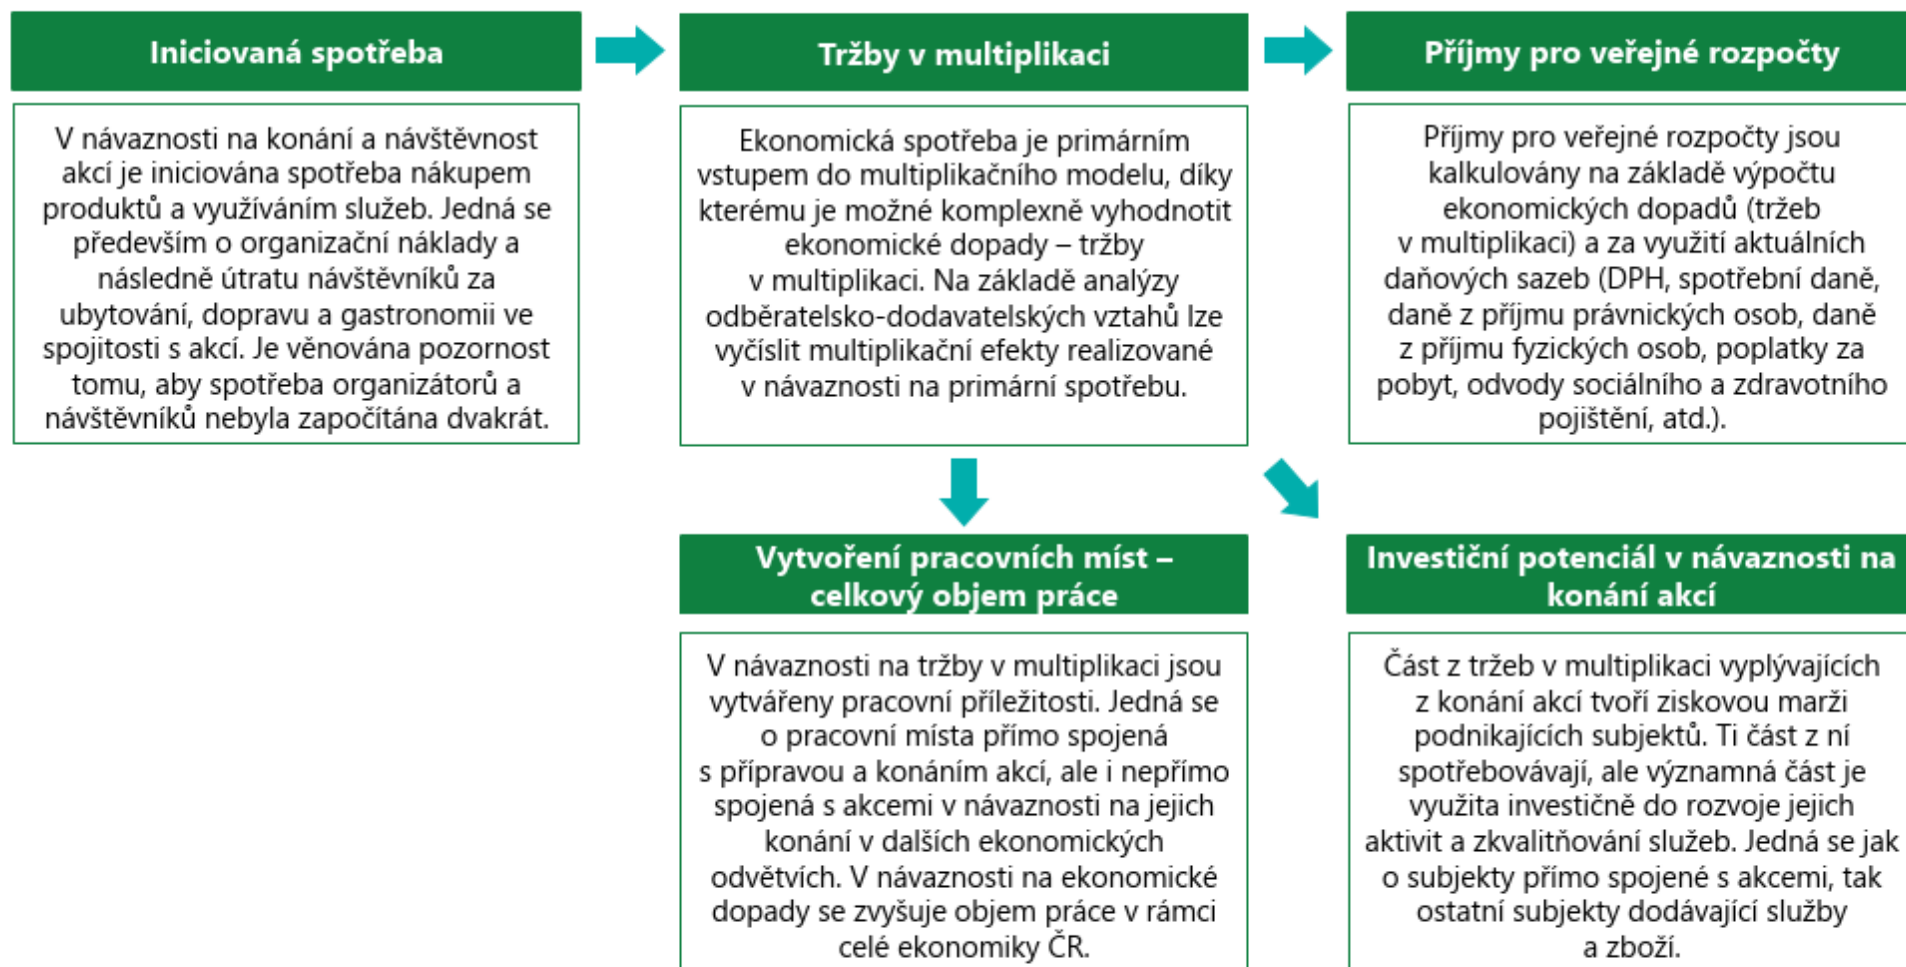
Iniciovaná spotřeba

V návaznosti na konání a návštěvnost akcí je iniciována spotřeba nákupem produktů a využíváním služeb. Jedná se především o organizační náklady a následné útratu návštěvníků za ubytování, dopravu a gastronomii ve spojitosti s akcí. Je věnována pozornost tomu, aby spotřeba organizátorů a návštěvníků nebyla započítána dvakrát.

Tržby v multiplikaci

Ekonomická spotřeba je primárním vstupem do multiplikačního modelu, díky kterému je možné komplexně vyhodnotit ekonomické dopady – tržby v multiplikaci. Na základě analýzy odběratelsko-dodavatelských vztahů lze vyčíslit multiplikační efekty realizované v návaznosti na primární spotřebu.

Příjmy pro veřejné rozpočty

Příjmy pro veřejné rozpočty jsou kalkulovány na základě výpočtu ekonomických dopadů (tržeb v multiplikaci) a za využití aktuálních daňových sazeb (DPH, spotřební daně, daně z příjmu právnických osob, daně z příjmu fyzických osob, poplatky za pobyt, odvody sociálního a zdravotního pojištění, atd.).

Vytvoření pracovních míst – celkový objem práce

V návaznosti na tržby v multiplikaci jsou vytvářeny pracovní příležitosti. Jedná se o pracovní místa přímo spojená s přípravou a konáním akcí, ale i nepřímo spojená s akcemi v návaznosti na jejich konání v dalších ekonomických odvětvích. V návaznosti na ekonomické dopady se zvyšuje objem práce v rámci celé ekonomiky ČR.

Investiční potenciál v návaznosti na konání akcí

Část z tržeb v multiplikaci vyplývajících z konání akcí tvoří ziskovou marži podnikajících subjektů. Ti část z ní spotřebovávají, ale významná část je využita investičně do rozvoje jejich aktivit a zkvalitňování služeb. Jedná se jak o subjekty přímo spojené s akcemi, tak ostatní subjekty dodávající služby a zboží.